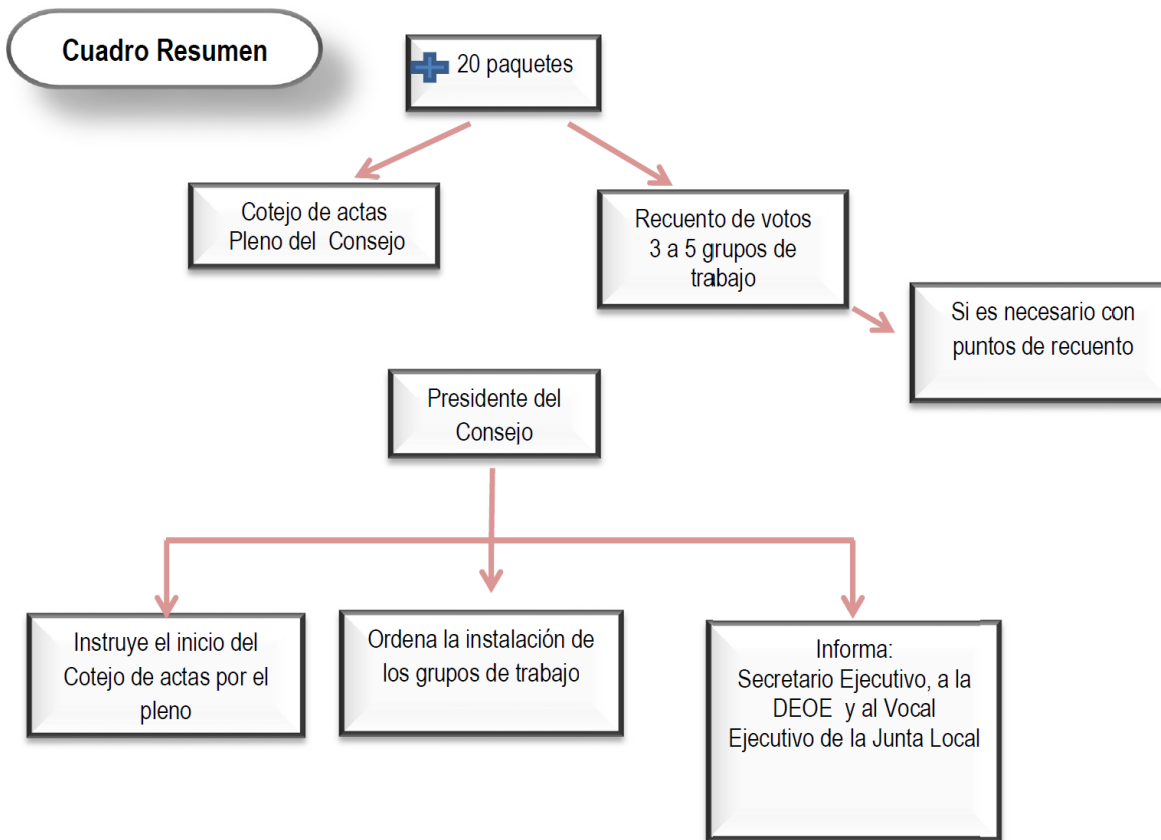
Cuadro Resumen

20 paquetes

Cotejo de actas Pleno del Consejo

Recuento de votos 3 a 5 grupos de trabajo

Si es necesario con puntos de recuento

Presidente del Consejo

Instruye el inicio del Cotejo de actas por el pleno

Ordena la instalación de los grupos de trabajo

Informa:
Secretario Ejecutivo, a la DEOE y al Vocal Ejecutivo de la Junta Local